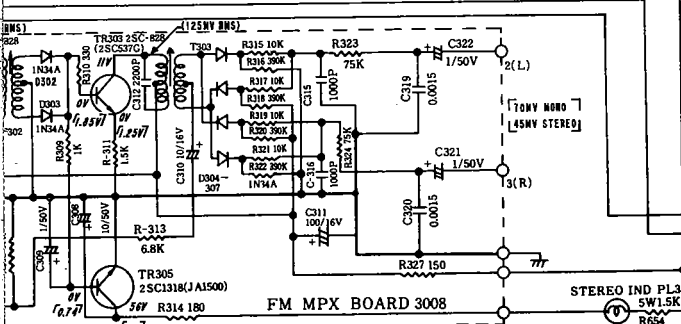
RMS)
328
1N34A
D302
D303
1N34A
302
R310 330
TR303 2SC-828
(2SC537G)
11V
0V
(1.85V)
0V
(1.85V)
C312 2200P
(125MV RMS)
T303
R315 10K
R316 390K
R317 10K
R318 390K
R319 10K
R320 390K
R321 10K
R322 390K
1N34A
D304~307
R323
75K
C315 1000P
C319 0.0015
R324 75K
C322
1/50V
2(L)
70MV MONO
45MV STEREO
C321
1/50V
3(R)
C-316 1000P
C320 0.0015
R309 1K
R-311 1.5K
C310 10/16V
C311 100/16V
C308 10/50V
1/50V
C309
R-313
6.8K
TR305
2SC1318(JA1500)
0V
(0.74)
5.6V
R314 180
R327 150
FM MPX BOARD 3008
STEREO IND PL3
5W1.5K
R654